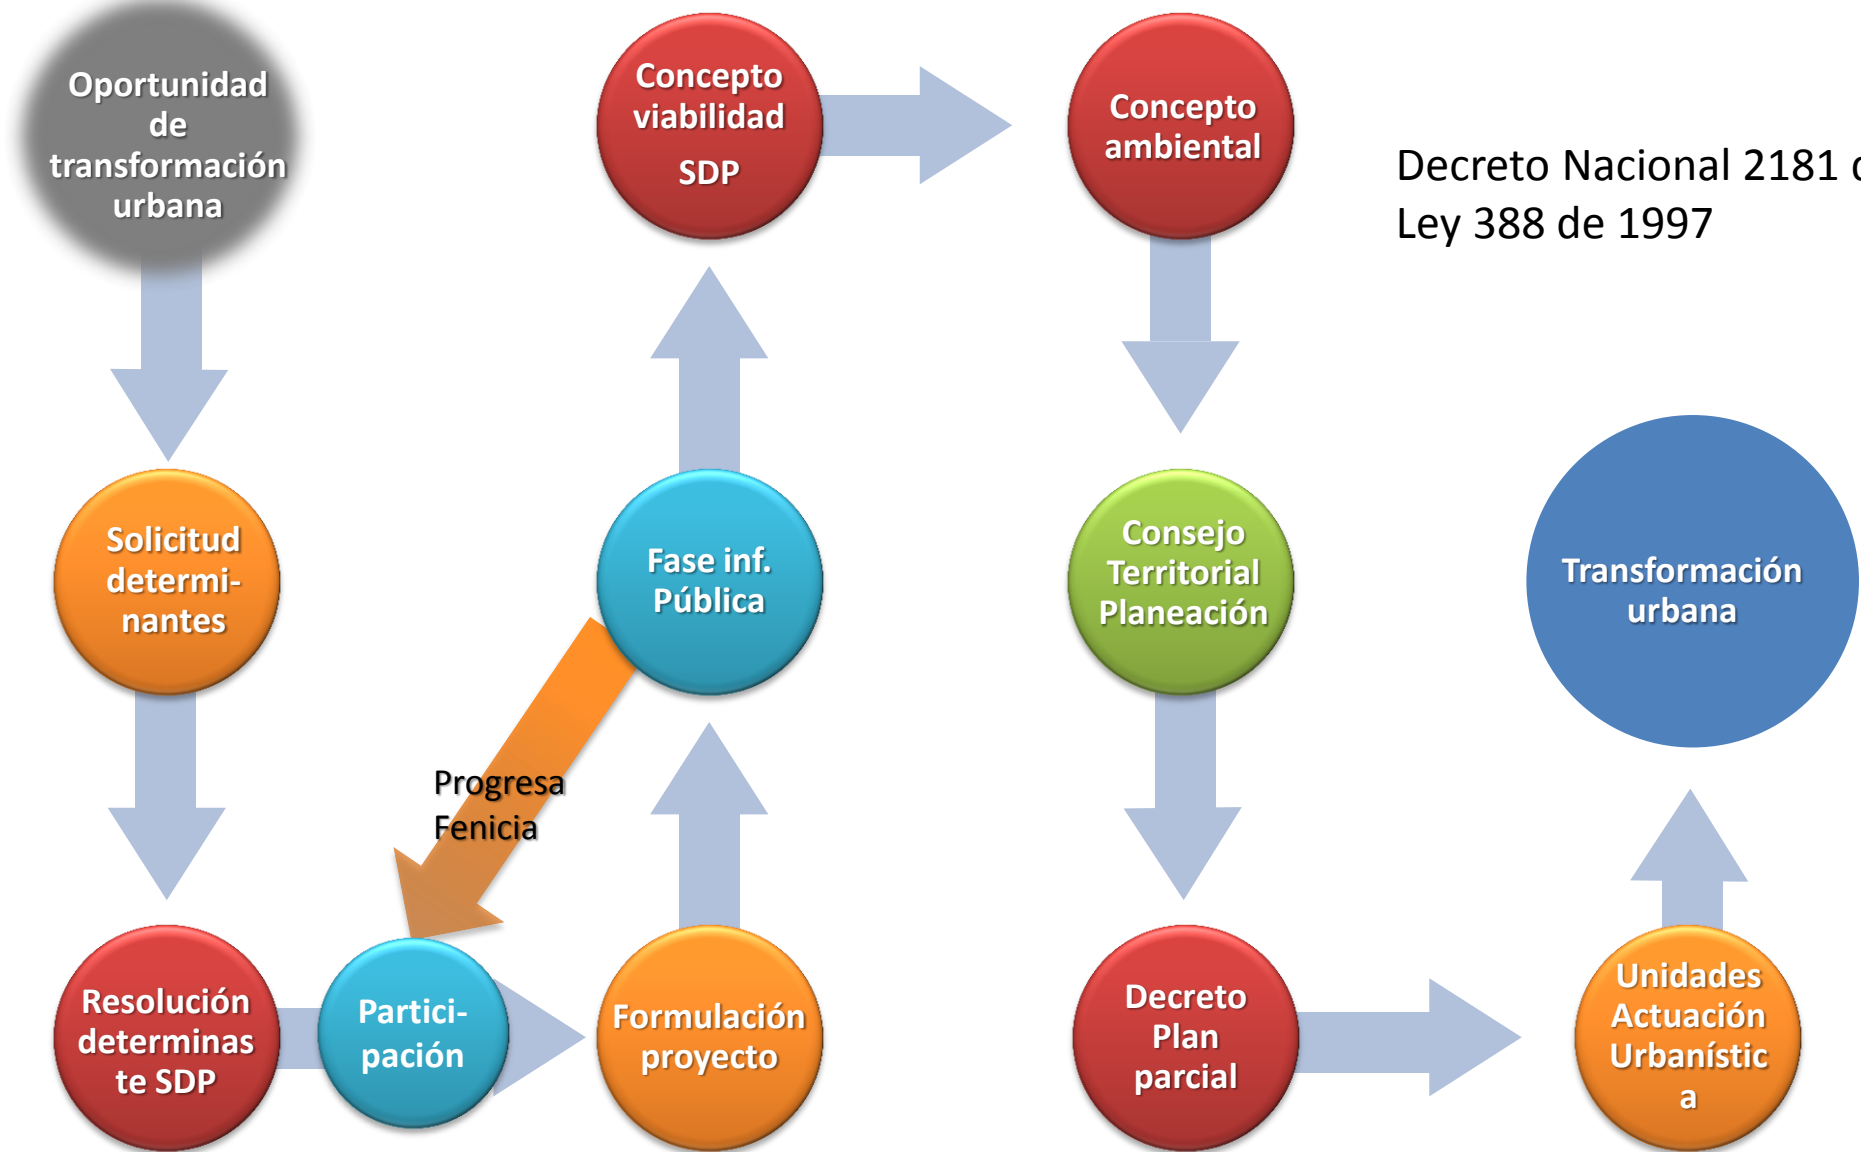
Oportunidad de transformación urbana

Concepto viabilidad SDP

Concepto ambiental

Decreto Nacional 2181 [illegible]
Ley 388 de 1997

Solicitud determinantes

Fase inf. Pública

Consejo Territorial Planeación

Transformación urbana

Progresa Fenicia

Resolución determinaste SDP

Participación

Formulación proyecto

Decreto Plan parcial

Unidades Actuación Urbanística